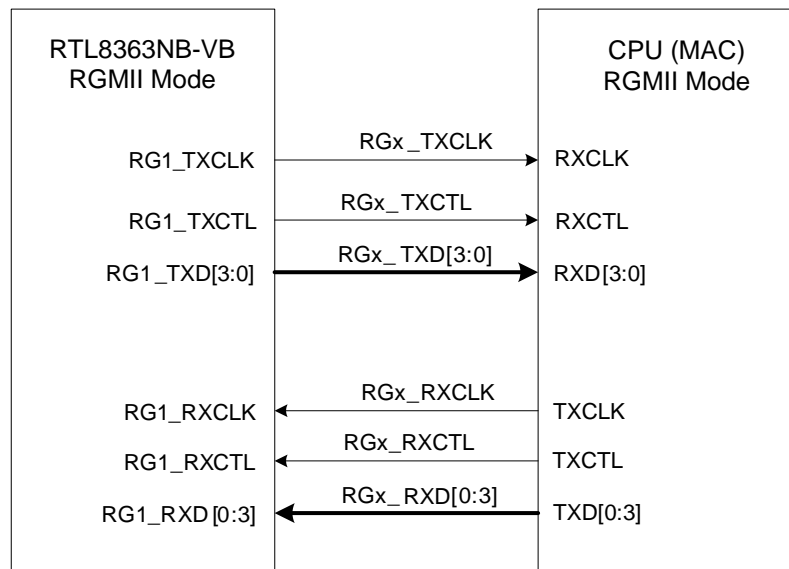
RTL8363NB-VB
RGMII Mode

CPU (MAC)
RGMII Mode

RG1_TXCLK
RGx_TXCLK
RXCLK

RG1_TXCTL
RGx_TXCTL
RXCTL

RG1_TXD[3:0]
RGx_TXD[3:0]
RXD[3:0]

RG1_RXCLK
RGx_RXCLK
TXCLK

RG1_RXCTL
RGx_RXCTL
TXCTL

RG1_RXD[0:3]
RGx_RXD[0:3]
TXD[0:3]